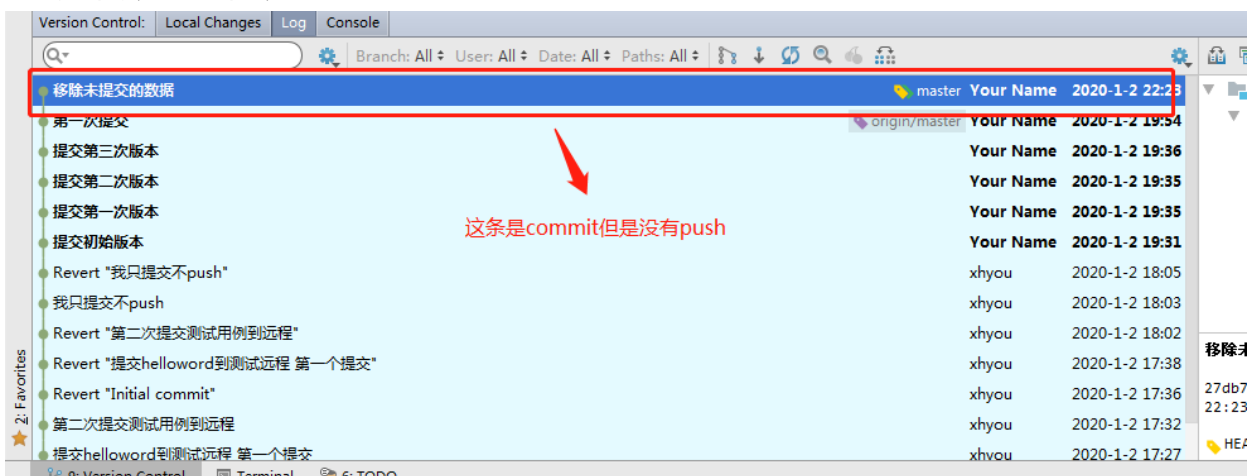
Version Control: Local Changes Log Console

Branch: All User: All Date: All Paths: All

| | | | |
|---|---|---|---|
| 移除未提交的数据 | master | Your Name | 2020-1-2 22:23 |
| 第一次提交 | origin/master | Your Name | 2020-1-2 19:54 |
| 提交第三次版本 | | Your Name | 2020-1-2 19:36 |
| 提交第二次版本 | | Your Name | 2020-1-2 19:35 |
| 提交第一次版本 | | Your Name | 2020-1-2 19:35 |
| 提交初始版本 | | Your Name | 2020-1-2 19:31 |
| Revert "我只提交不push" | | xhyou | 2020-1-2 18:05 |
| 我只提交不push | | xhyou | 2020-1-2 18:03 |
| Revert "第二次提交测试用例到远程" | | xhyou | 2020-1-2 18:02 |
| Revert "提交helloword到测试远程 第一个提交" | | xhyou | 2020-1-2 17:38 |
| Revert "Initial commit" | | xhyou | 2020-1-2 17:36 |
| 第二次提交测试用例到远程 | | xhyou | 2020-1-2 17:32 |
| 提交helloword到测试远程 第一个提交 | | xhyou | 2020-1-2 17:27 |

这条是commit但是没有push

2: Favorites

移除未

27db7
22:23

HEA

9: Version Control Terminal 6: TODO